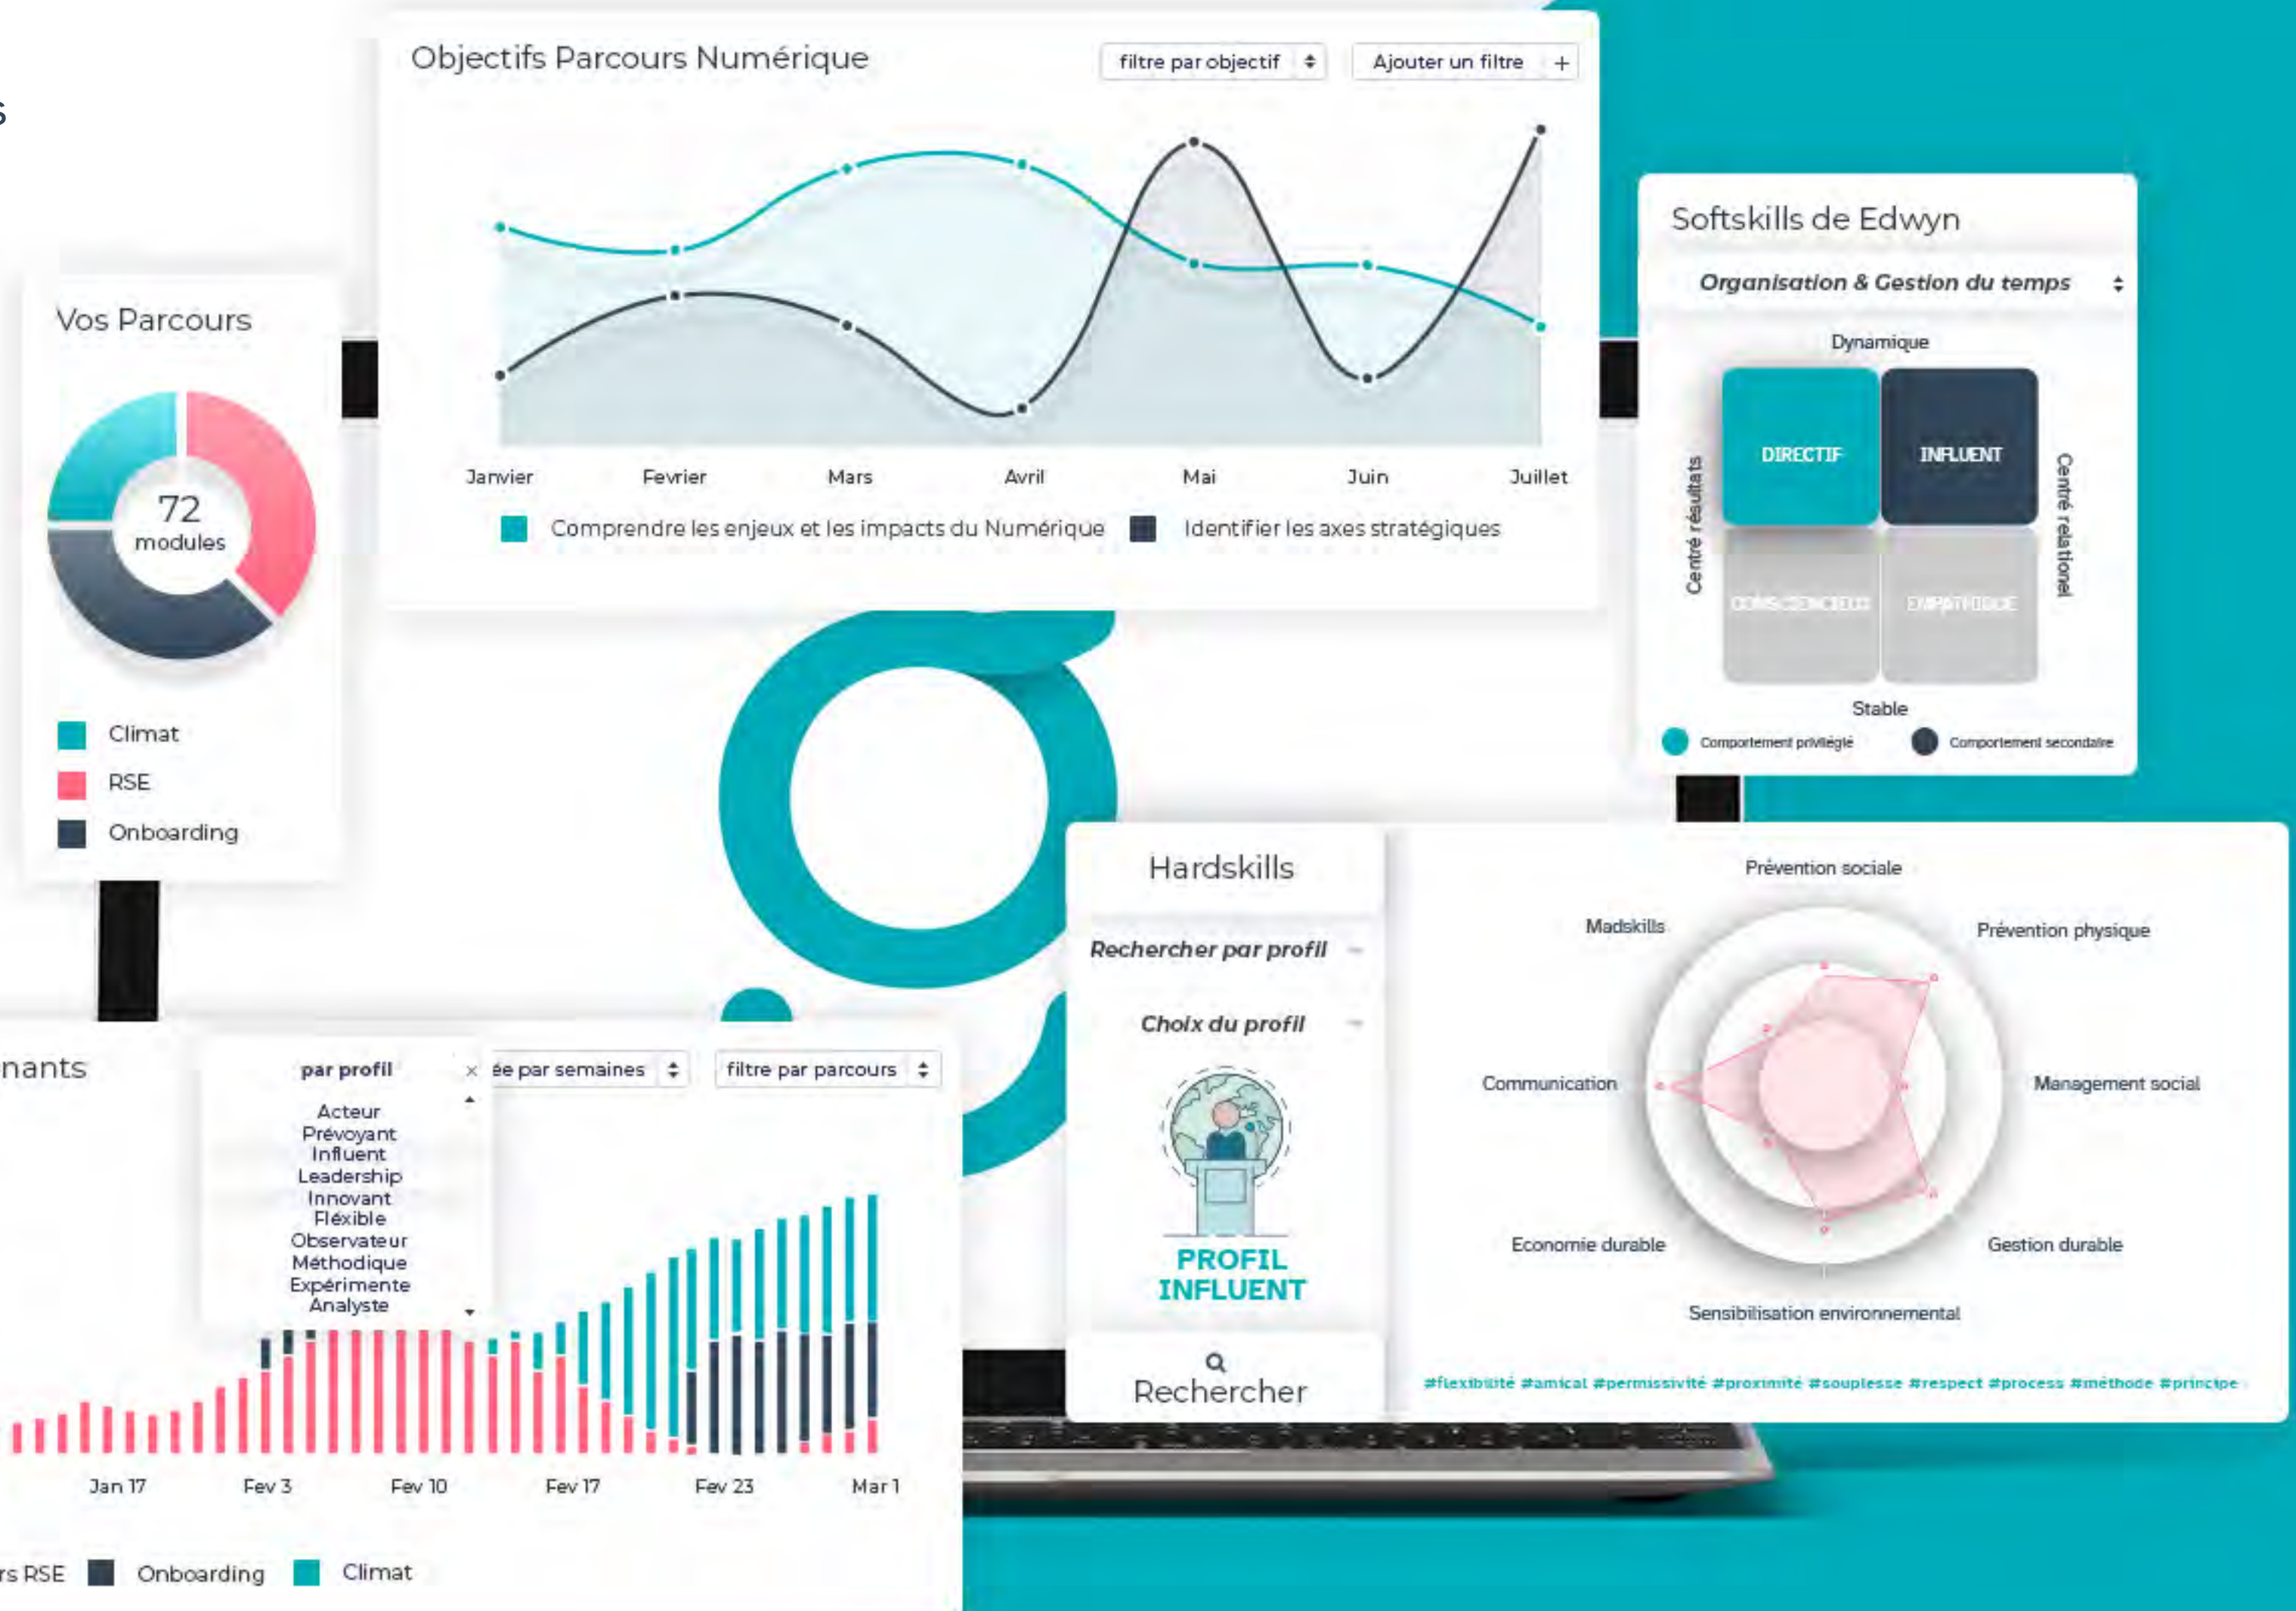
Objectifs Parcours Numérique

filtre par objectif

Ajouter un filtre +

Janvier Fevrier Mars Avril Mai Juin Juillet

Comprendre les enjeux et les impacts du Numérique
Identifier les axes stratégiques

Vos Parcours

72 modules

Climat
RSE
Onboarding

Softskills de Edwyn

Organisation & Gestion du temps

Dynamique

DIRECTIF
INFLUENT
CONSCIENCIEUX
EMPATHIQUE

Centré résultats
Centré relationel

Stable

Comportement privilégié
Comportement secondaire

Hardskills

Rechercher par profil

Choix du profil

PROFIL INFLUENT

Rechercher

Prévention sociale
Madskills
Prévention physique
Communication
Management social
Economie durable
Gestion durable
Sensibilisation environnemental

#flexibilité #amical #permissivité #proximité #souplesse #respect #process #méthode #principe

nants

par profil

Acteur
Prévoyant
Influent
Leadership
Innovant
Fléxible
Observateur
Méthodique
Expérimente
Analyste

ée par semaines

filtre par parcours

Jan 17 Fev 3 Fev 10 Fev 17 Fev 23 Mar 1

rs RSE Onboarding Climat